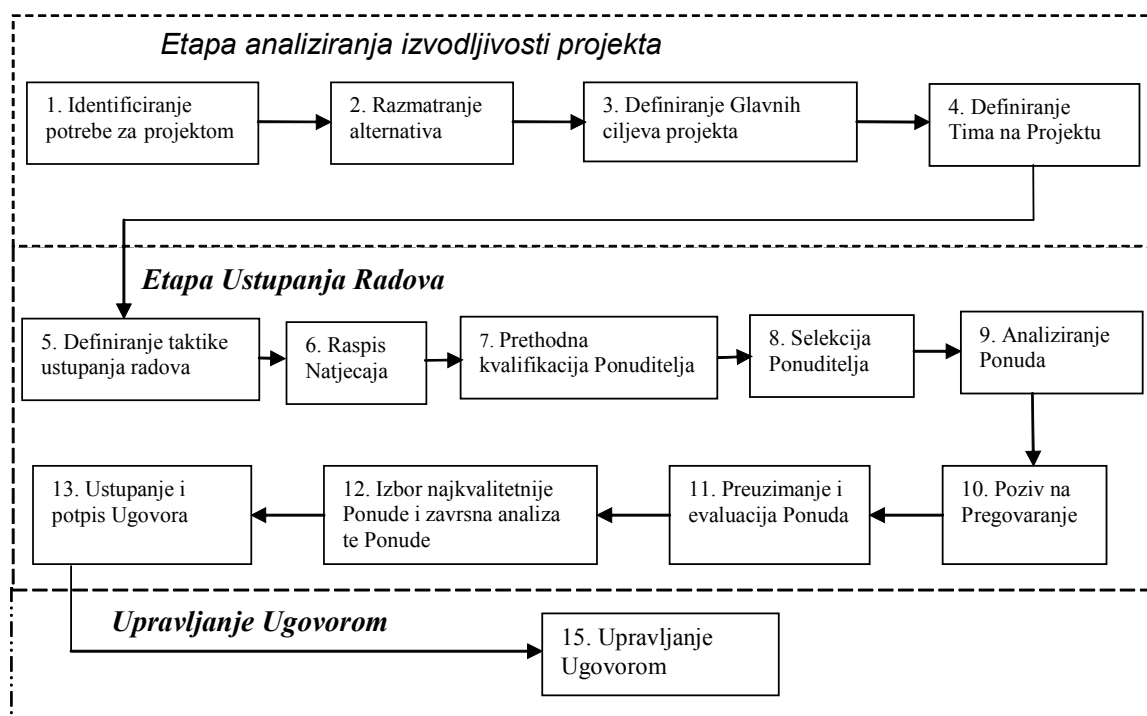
Etapa analiziranja izvodljivosti projekta

1. Identificiranje potrebe za projektom

2. Razmatranje alternativa

3. Definiranje Glavnih ciljeva projekta

4. Definiranje Tima na Projektu

Etapa Ustupanja Radova

5. Definiranje taktike ustupanja radova

6. Raspis Natjecaja

7. Prethodna kvalifikacija Ponuditelja

8. Selekcija Ponuditelja

9. Analiziranje Ponuda

10. Poziv na Pregovaranje

11. Preuzimanje i evaluacija Ponuda

12. Izbor najkvalitetnije Ponude i zavrsna analiza te Ponude

13. Ustupanje i potpis Ugovora

Upravljanje Ugovorom

15. Upravljanje Ugovorom